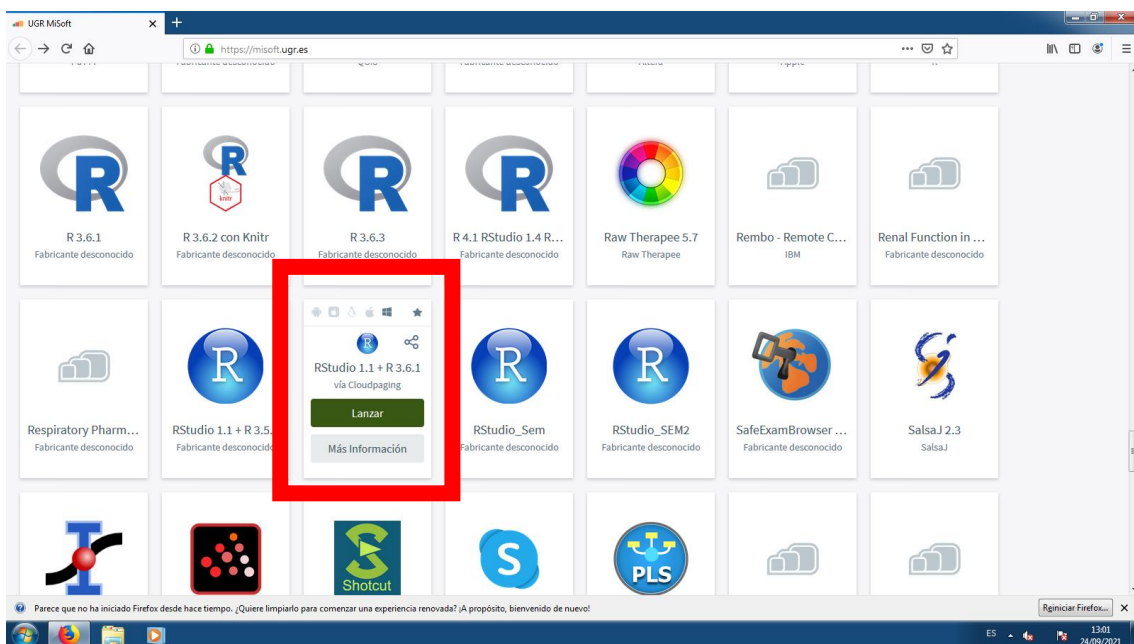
UGR MiSoft

https://misoft.ugr.es

R 3.6.1
Fabricante desconocido

knitr

R 3.6.2 con Knitr
Fabricante desconocido

R 3.6.3
Fabricante desconocido

R 4.1 RStudio 1.4 R...
Fabricante desconocido

Raw Therapee 5.7
Raw Therapee

Rembo - Remote C...
IBM

Renal Function in ...
Fabricante desconocido

Respiratory Pharm...
Fabricante desconocido

RStudio 1.1 + R 3.5.
Fabricante desconocido

RStudio 1.1 + R 3.6.1
vía Cloudpaging
Lanzar
Más Información

RStudio_Sem
Fabricante desconocido

RStudio_SEM2
Fabricante desconocido

SafeExamBrowser ...
Fabricante desconocido

SalsaJ 2.3
SalsaJ

Shotcut

PLS

Parece que no ha iniciado Firefox desde hace tiempo. ¿Quiere limpiarlo para comenzar una experiencia renovada? ¡A propósito, bienvenido de nuevo!

Reiniciar Firefox...

ES 13:01 24/09/2021